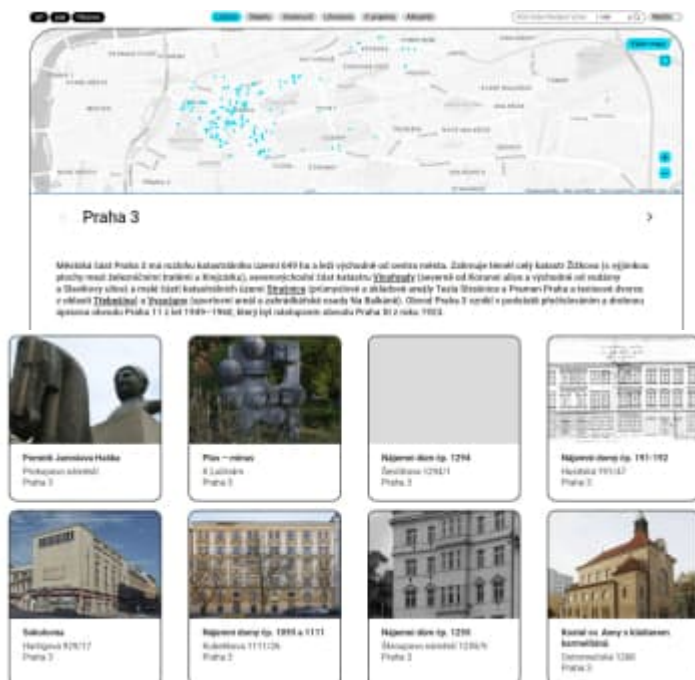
Praha 3

Městská část Praha 3 má rozlohu katastrálního území 649 ha a leží východně od centra města. Zahrnuje téměř celý katastr Žižkova (s výjimkou plochy mezi železniční tratí a Krejcárkem), severovýchodní část katastru Vinohrady (severně od Korunní ulice a východně od ulice Slezské) a malé části katastrálních území Strašnice (převážně s areálem Telia Strašnice a Praha) a Vysočan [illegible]. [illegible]

Pomník Jaroslava Haška
Prokopovo náměstí
Praha 3

Plus – minus
K Lučinám
Praha 3

Nájemní dům čp. 1294
Seifertova 1294/1
Praha 3

Nájemní domy čp. 191-192
Husitská 191/47
Praha 3

Sokolovna
Havlíčkova 926/12
Praha 3

Nájemní domy čp. 1055 a 1111
Koněvova 1111/26
Praha 3

Nájemní dům čp. 1295
Škroupovo náměstí 1295/6
Praha 3

Kostel sv. Anny s klášterem
Damiánská 1280
Praha 3